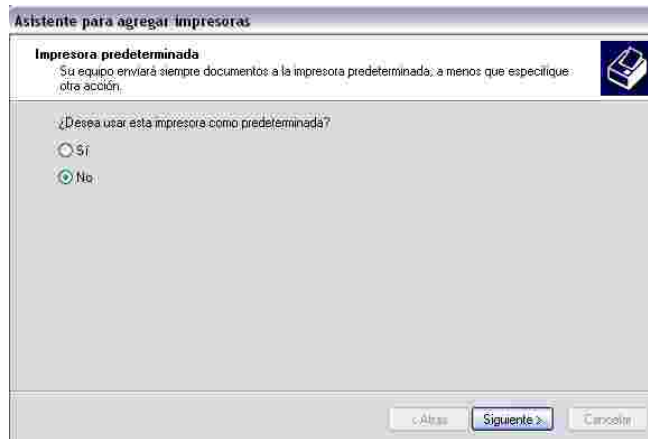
Asistente para agregar impresoras

Impresora predeterminada
Su equipo enviará siempre documentos a la impresora predeterminada, a menos que especifique otra acción.

¿Desea usar esta impresora como predeterminada?

Sí

No

< Atrás | Siguiente > | Cancelar